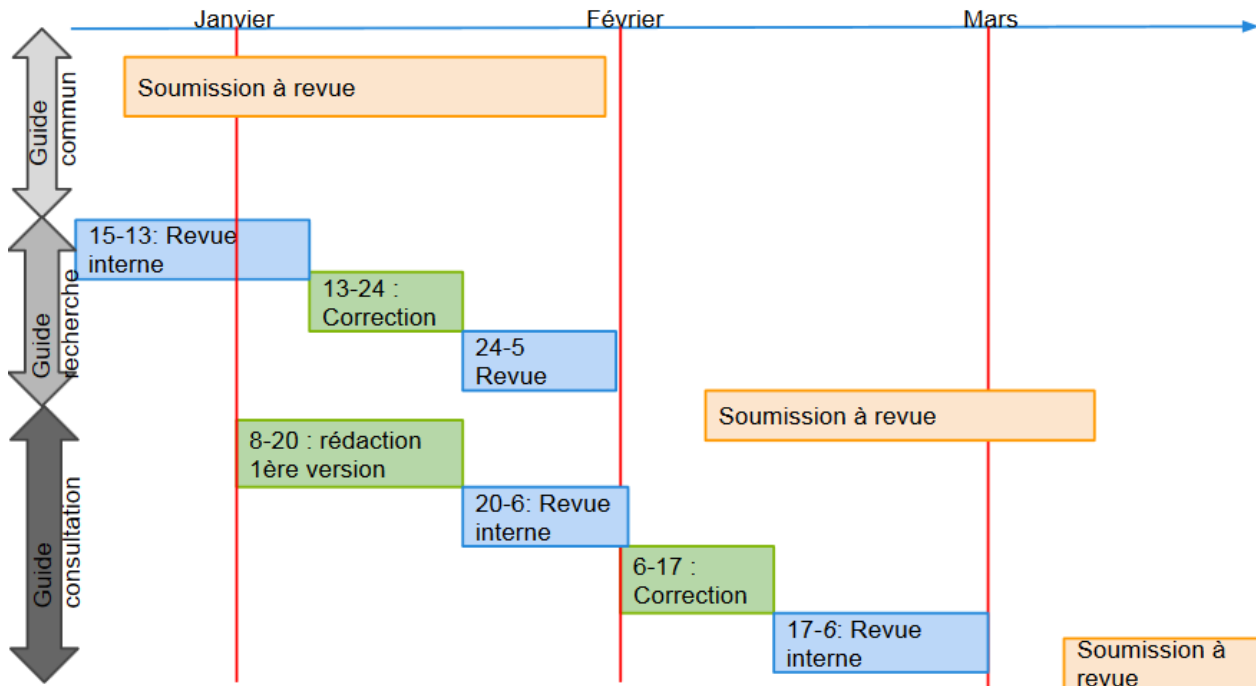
Janvier
Février
Mars

Guide commun
Soumission à revue

Guide recherche
15-13: Revue interne
13-24 : Correction
24-5 Revue
Soumission à revue

Guide consultation
8-20 : rédaction 1ère version
20-6: Revue interne
6-17 : Correction
17-6: Revue interne
Soumission à revue